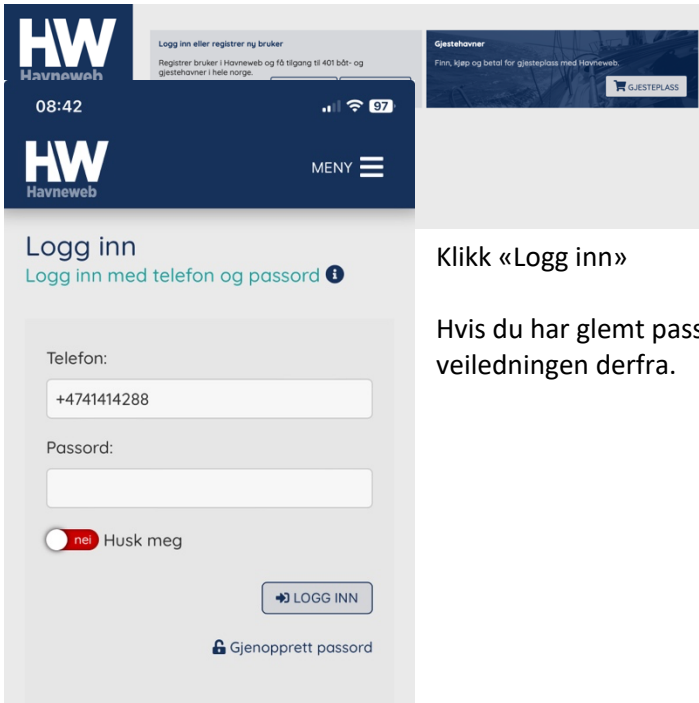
HW
Havneweb

Logg inn eller registrer ny bruker

Registrer bruker i Havneweb og få tilgang til 401 båt- og gjestehavner i hele norge.

Gjestehavner

Finn, kjøp og betal for gjesteplass med Havneweb.

GJESTEPLASS

08:42

97

HW
Havneweb

MENY

Logg inn

Logg inn med telefon og passord

Telefon:

+4741414288

Passord:

nei Husk meg

LOGG INN

Gjenopprett passord

Klikk «Logg inn»

Hvis du har glemt pass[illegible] veiledningen derfra.